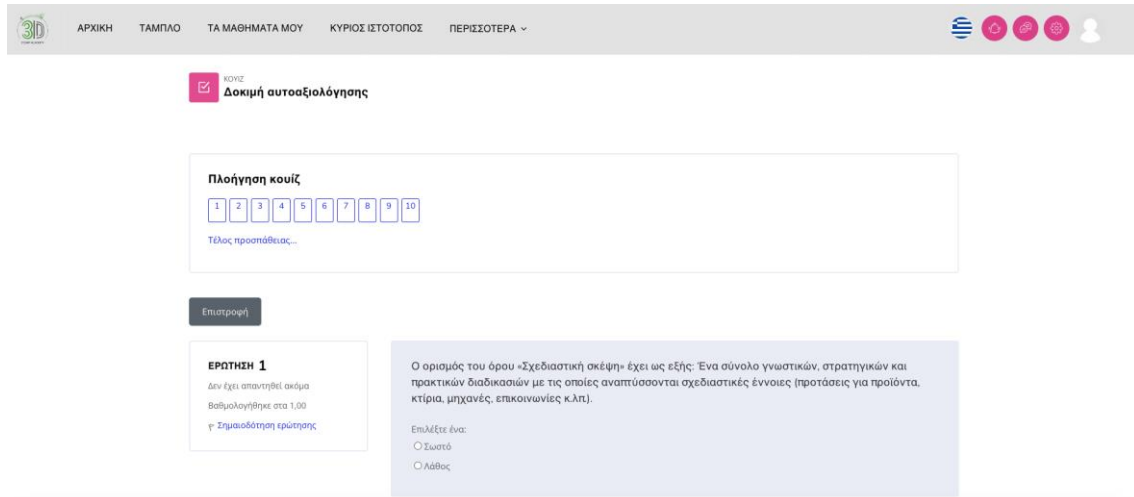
3D

ΑΡΧΙΚΗ ΤΑΜΠΛΟ ΤΑ ΜΑΘΗΜΑΤΑ ΜΟΥ ΚΥΡΙΟΣ ΙΣΤΟΤΟΠΟΣ ΠΕΡΙΣΣΟΤΕΡΑ

ΚΟΥΙΖ
Δοκιμή αυτοαξιολόγησης

Πλοήγηση κουίζ

1 2 3 4 5 6 7 8 9 10

Τέλος προσπάθειας...

Επιστροφή

ΕΡΩΤΗΣΗ 1
Δεν έχει απαντηθεί ακόμα
Βαθμολογήθηκε στα 1,00
Σημαιοδότηση ερώτησης

Ο ορισμός του όρου «Σχεδιαστική σκέψη» έχει ως εξής: Ένα σύνολο γνωστικών, στρατηγικών και πρακτικών διαδικασιών με τις οποίες αναπτύσσονται σχεδιαστικές έννοιες (προτάσεις για προϊόντα, κτίρια, μηχανές, επικοινωνίες κ.λπ.).

Επιλέξτε ένα:
Σωστό
Λάθος